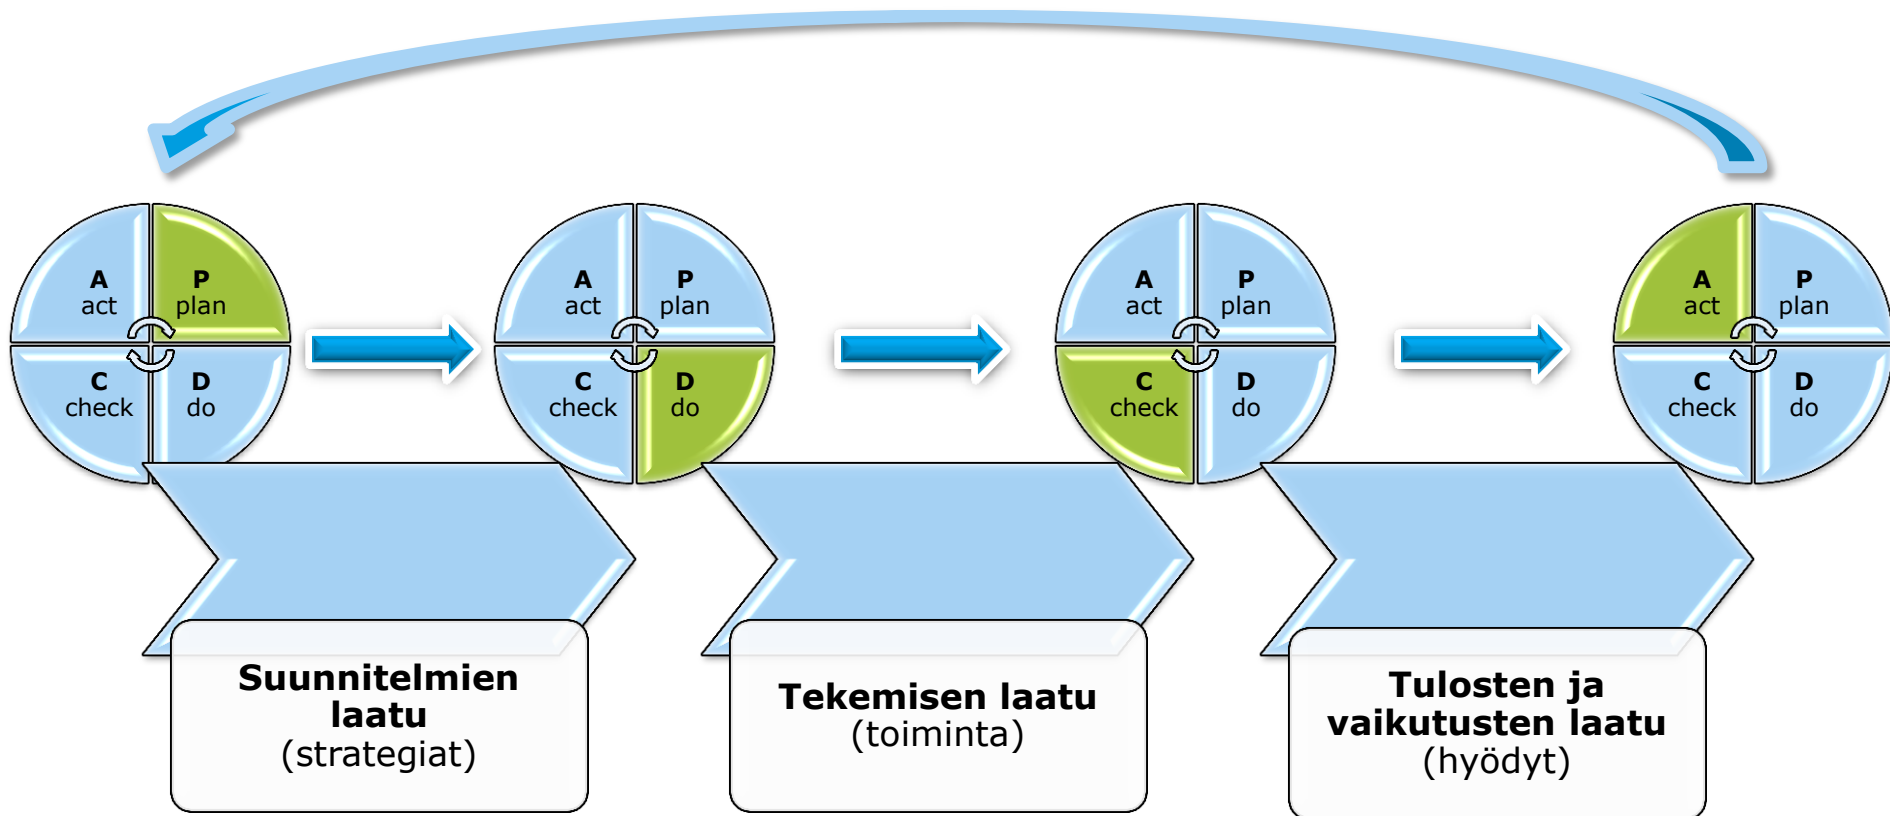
A
act
P
plan
C
check
D
do

A
act
P
plan
C
check
D
do

A
act
P
plan
C
check
D
do

A
act
P
plan
C
check
D
do

Suunnitelmien laatu
(strategiat)

Tekemisen laatu
(toiminta)

Tulosten ja vaikutusten laatu
(hyödyt)